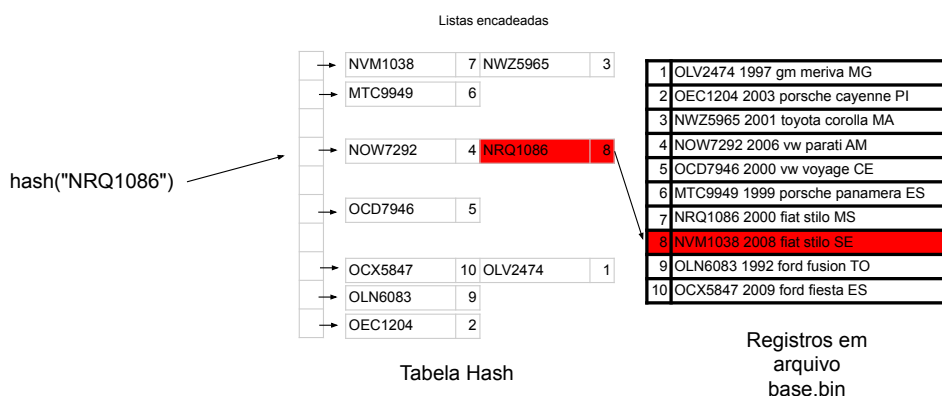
Listas encadeadas

hash("NRQ1086")

| NVM1038 | 7 | NWZ5965 | 3 |
|---|---|---|---|
| MTC9949 | 6 | | |
| NOW7292 | 4 | NRQ1086 | 8 |
| OCD7946 | 5 | | |
| OCX5847 | 10 | OLV2474 | 1 |
| OLN6083 | 9 | | |
| OEC1204 | 2 | | |

Tabela Hash

| | |
|---|---|
| 1 | OLV2474 1997 gm meriva MG |
| 2 | OEC1204 2003 porsche cayenne PI |
| 3 | NWZ5965 2001 toyota corolla MA |
| 4 | NOW7292 2006 vw parati AM |
| 5 | OCD7946 2000 vw voyage CE |
| 6 | MTC9949 1999 porsche panamera ES |
| 7 | NRQ1086 2000 fiat stilo MS |
| 8 | NVM1038 2008 fiat stilo SE |
| 9 | OLN6083 1992 ford fusion TO |
| 10 | OCX5847 2009 ford fiesta ES |

Registros em arquivo base.bin